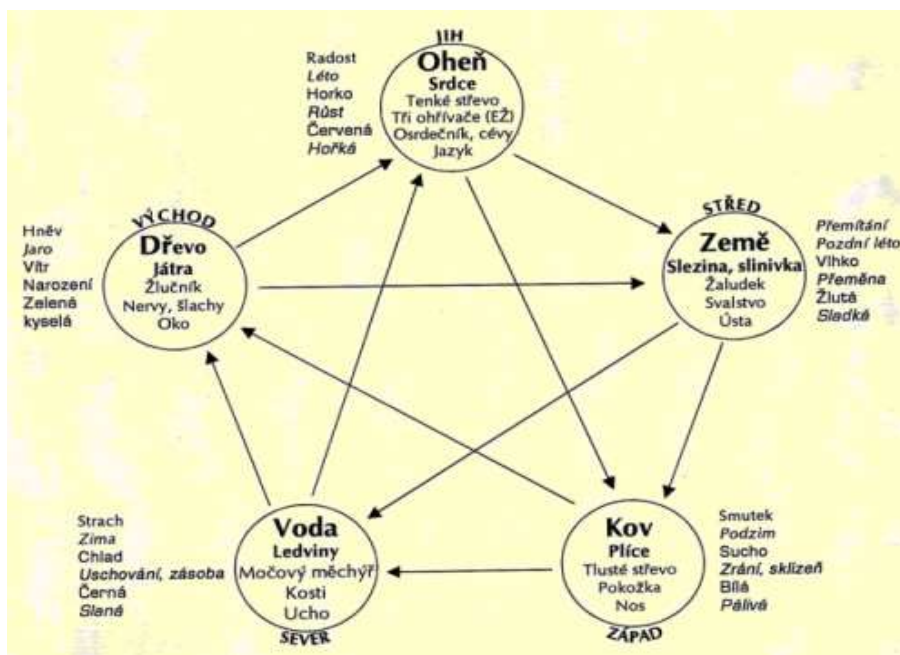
JIH
Oheň
Srdce
Tenké střevo
Tři ohřívače (EŽ)
Osrdečník, cévy
Jazyk

Radost
Léto
Horko
Růst
Červená
Hořká

VÝCHOD
Dřevo
Játra
Žlučník
Nervy, šlachy
Oko

Hněv
Jaro
Vítr
Narození
Zelená
kyselá

STŘED
Země
Slezina, slinivka
Žaludek
Svalstvo
Ústa

Přemítání
Pozdní léto
Vlhko
Přeměna
Žlutá
Sladká

Voda
Ledviny
Močový měchýř
Kosti
Ucho
SEVER

Strach
Zima
Chlad
Uschování, zásoba
Černá
Slaná

Kov
Plíce
Tlusté střevo
Pokožka
Nos
ZÁPAD

Smutek
Podzim
Sucho
Zrání, sklizeň
Bílá
Pálivá